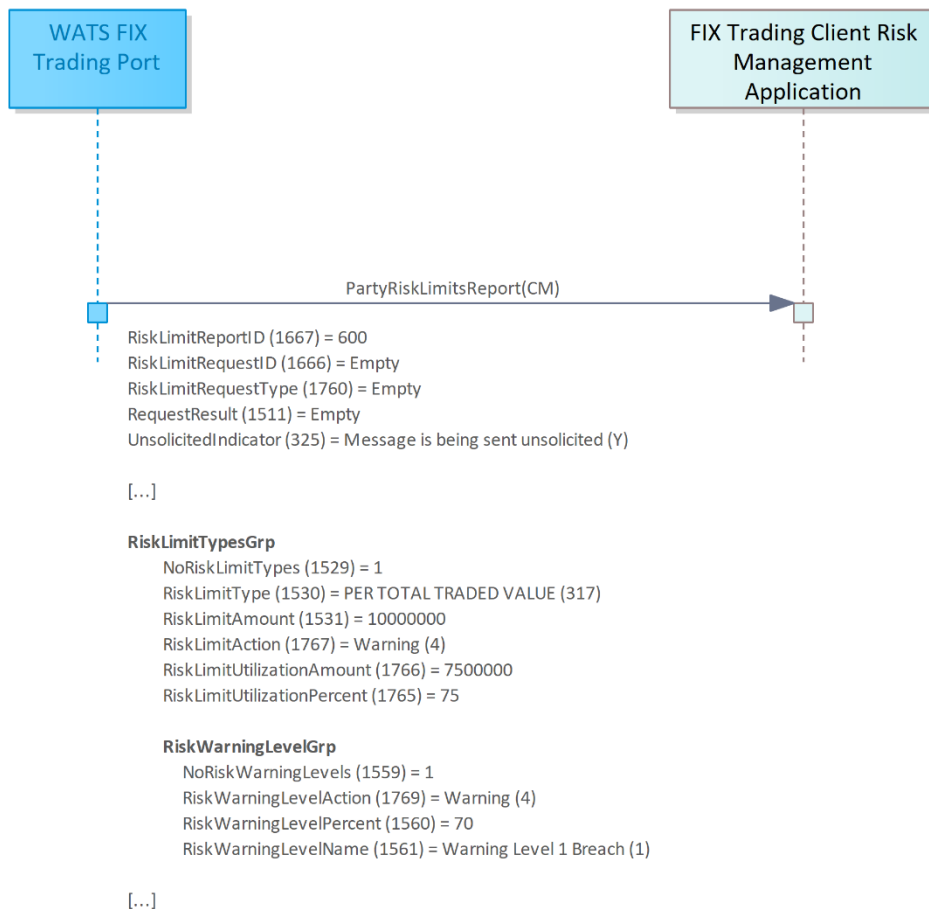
WATS FIX Trading Port

FIX Trading Client Risk Management Application

PartyRiskLimitsReport(CM)

RiskLimitReportID (1667) = 600
RiskLimitRequestID (1666) = Empty
RiskLimitRequestType (1760) = Empty
RequestResult (1511) = Empty
UnsolicitedIndicator (325) = Message is being sent unsolicited (Y)

[...]

**RiskLimitTypesGrp**
NoRiskLimitTypes (1529) = 1
RiskLimitType (1530) = PER TOTAL TRADED VALUE (317)
RiskLimitAmount (1531) = 10000000
RiskLimitAction (1767) = Warning (4)
RiskLimitUtilizationAmount (1766) = 7500000
RiskLimitUtilizationPercent (1765) = 75

**RiskWarningLevelGrp**
NoRiskWarningLevels (1559) = 1
RiskWarningLevelAction (1769) = Warning (4)
RiskWarningLevelPercent (1560) = 70
RiskWarningLevelName (1561) = Warning Level 1 Breach (1)

[...]